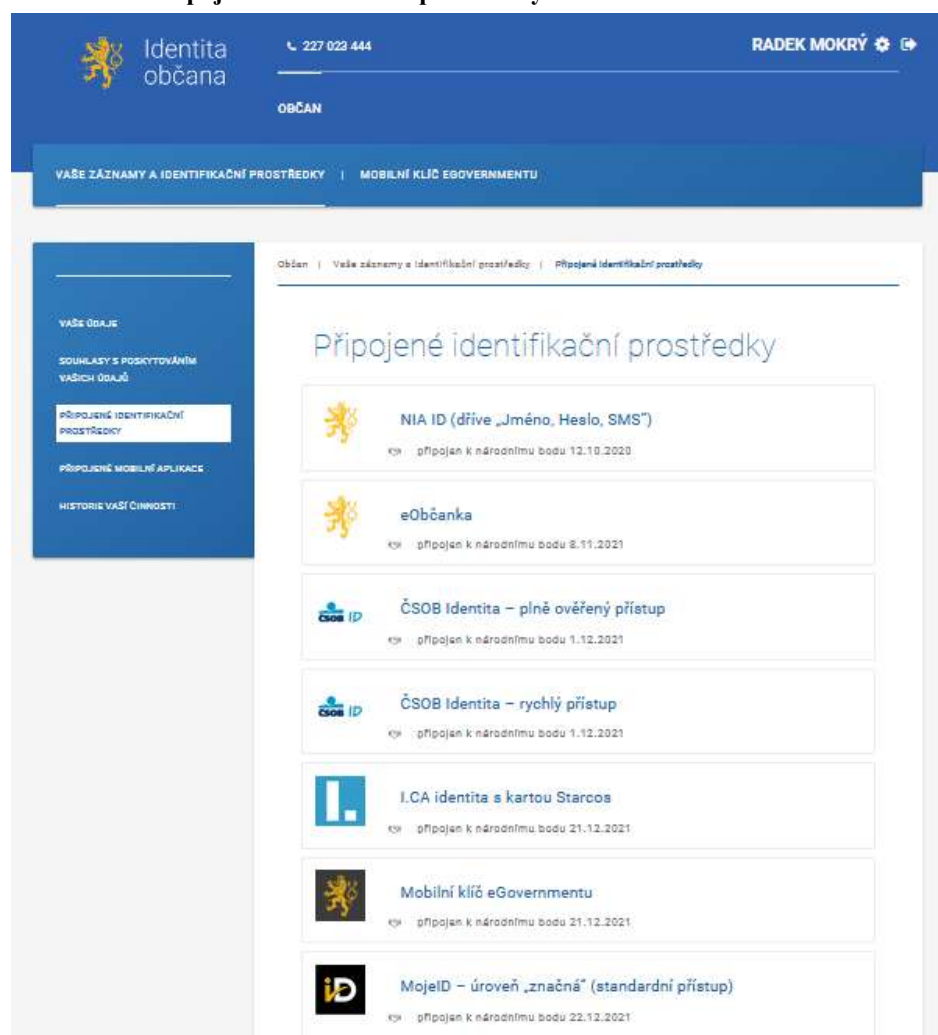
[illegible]

Identita občana

227 023 444

RADEK MOKRÝ

OBČAN

VAŠE ZÁZNAMY A IDENTIFIKAČNÍ PROSTŘEDKY | MOBILNÍ KLÍČ EGOVERNMENTU

VAŠE ÚDAJE

SOUHLASY S POSKYTOVÁNÍM VAŠICH ÚDAJŮ

PŘIPOJENÉ IDENTIFIKAČNÍ PROSTŘEDKY

PŘIPOJENÉ MOBILNÍ APLIKACE

HISTORIE VAŠÍ ČINNOSTI

Občan | Vaše záznamy a identifikační prostředky | Připojené identifikační prostředky

Připojené identifikační prostředky

NIA ID (dříve „Jméno, Heslo, SMS")
připojen k národnímu bodu 12.10.2020

eObčanka
připojen k národnímu bodu 8.11.2021

ČSOB ID
ČSOB Identita – plně ověřený přístup
připojen k národnímu bodu 1.12.2021

ČSOB ID
ČSOB Identita – rychlý přístup
připojen k národnímu bodu 1.12.2021

I.CA identita s kartou Starcos
připojen k národnímu bodu 21.12.2021

Mobilní klíč eGovernmentu
připojen k národnímu bodu 21.12.2021

iD
MojeID – úroveň „značná" (standardní přístup)
připojen k národnímu bodu 22.12.2021